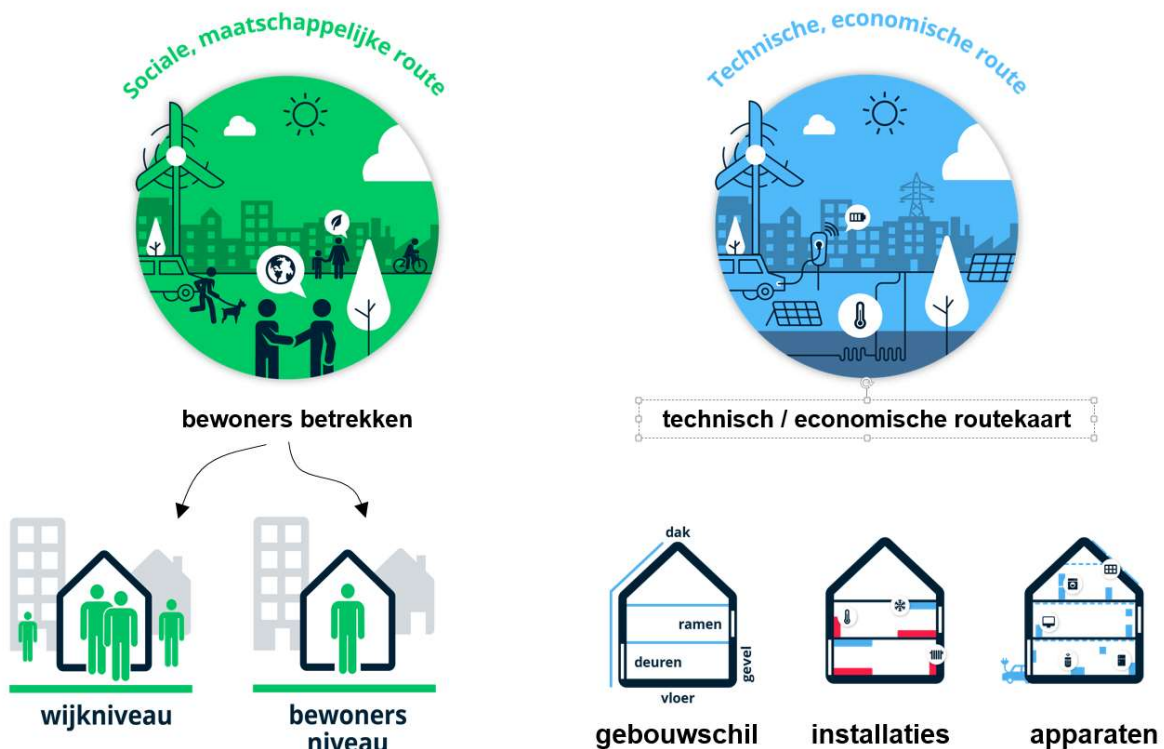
Sociale, maatschappelijke route

bewoners betrekken

wijkniveau

bewoners niveau

Technische, economische route

technisch / economische routekaart

dak

ramen

deuren

gevel

vloer

gebouwschil

installaties

apparaten